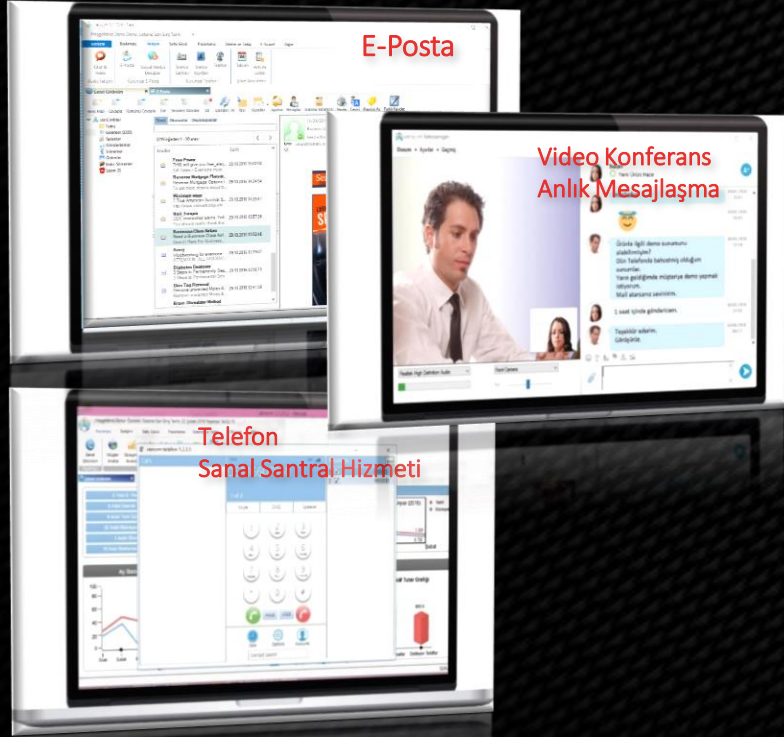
E-Posta

Video Konferans
Anlık Mesajlaşma

Ürünle ilgili demo sunumunu aldınız mı?
Dün Telefonda bahsetmiş olduğum sunumlar.
Yarın geldiğimde müşteriye demo yapmak istiyorum.
Mail atarsanız sevinirim.

1 saat içinde gönderirim.

Teşekkür ederim.
Görüşürüz.

Telefon
Sanal Santral Hizmeti